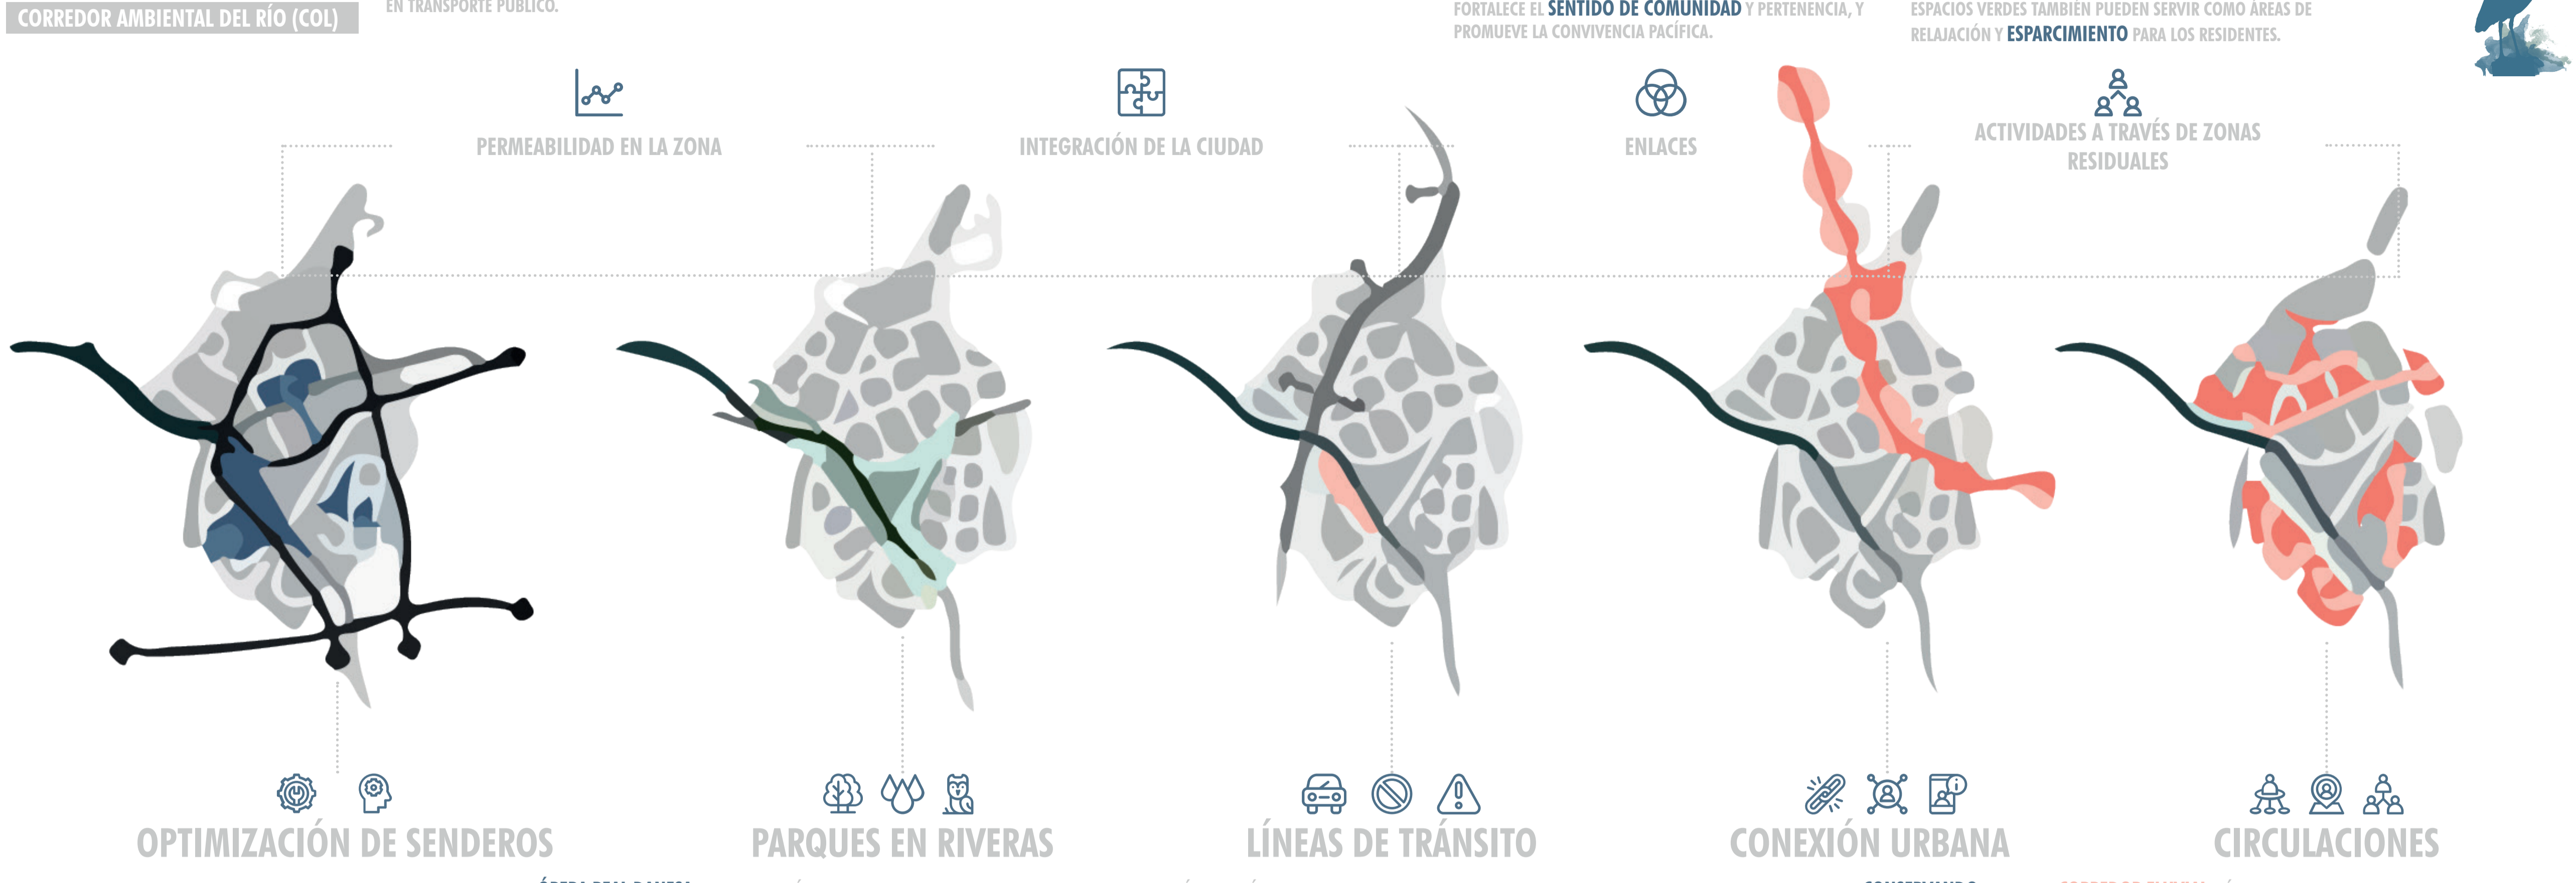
CORREDOR AMBIENTAL DEL RÍO (COL)

EN TRANSPORTE PÚBLICO.

FORTALECE EL SENTIDO DE COMUNIDAD Y PERTENENCIA, Y PROMUEVE LA CONVIVENCIA PACÍFICA.

ESPACIOS VERDES TAMBIÉN PUEDEN SERVIR COMO ÁREAS DE RELAJACIÓN Y ESPARCIMIENTO PARA LOS RESIDENTES.

PERMEABILIDAD EN LA ZONA

INTEGRACIÓN DE LA CIUDAD

ENLACES

ACTIVIDADES A TRAVÉS DE ZONAS RESIDUALES

OPTIMIZACIÓN DE SENDEROS

PARQUES EN RIVERAS

LÍNEAS DE TRÁNSITO

CONEXIÓN URBANA

CIRCULACIONES